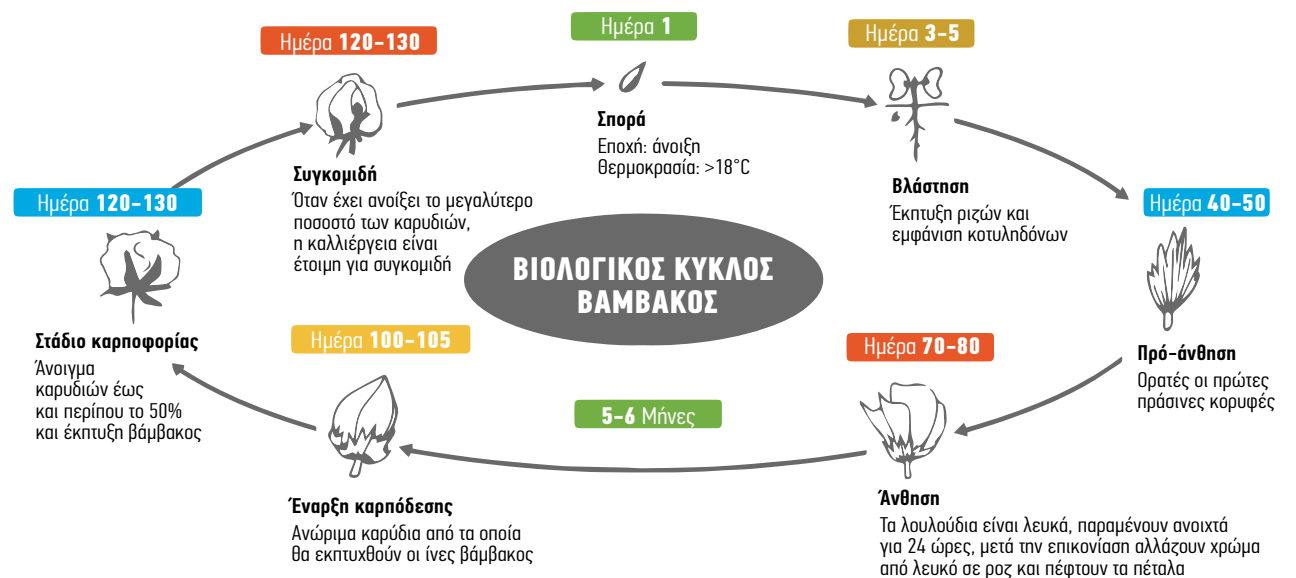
ΒΙΟΛΟΓΙΚΟΣ ΚΥΚΛΟΣ ΒΑΜΒΑΚΟΣ

Ημέρα **1**

**Σπορά**
Εποχή: άνοιξη
θερμοκρασία: >18°C

Ημέρα **3-5**

**Βλάστηση**
Έκπτυξη ριζών και εμφάνιση κοτυληδόνων

Ημέρα **40-50**

**Πρό-άνθηση**
Ορατές οι πρώτες πράσινες κορυφές

Ημέρα **70-80**

**Άνθηση**
Τα λουλούδια είναι λευκά, παραμένουν ανοιχτά για 24 ώρες, μετά την επικονίαση αλλάζουν χρώμα από λευκό σε ροζ και πέφτουν τα πέταλα

**5-6** Μήνες

Ημέρα **100-105**

**Έναρξη καρπόδεσης**
Ανώριμα καρύδια από τα οποία θα εκπτυχθούν οι ίνες βάμβακος

Ημέρα **120-130**

**Στάδιο καρποφορίας**
Άνοιγμα καρυδιών έως και περίπου το 50% και έκπτυξη βάμβακος

Ημέρα **120-130**

**Συγκομιδή**
Όταν έχει ανοίξει το μεγαλύτερο ποσοστό των καρυδιών, η καλλιέργεια είναι έτοιμη για συγκομιδή